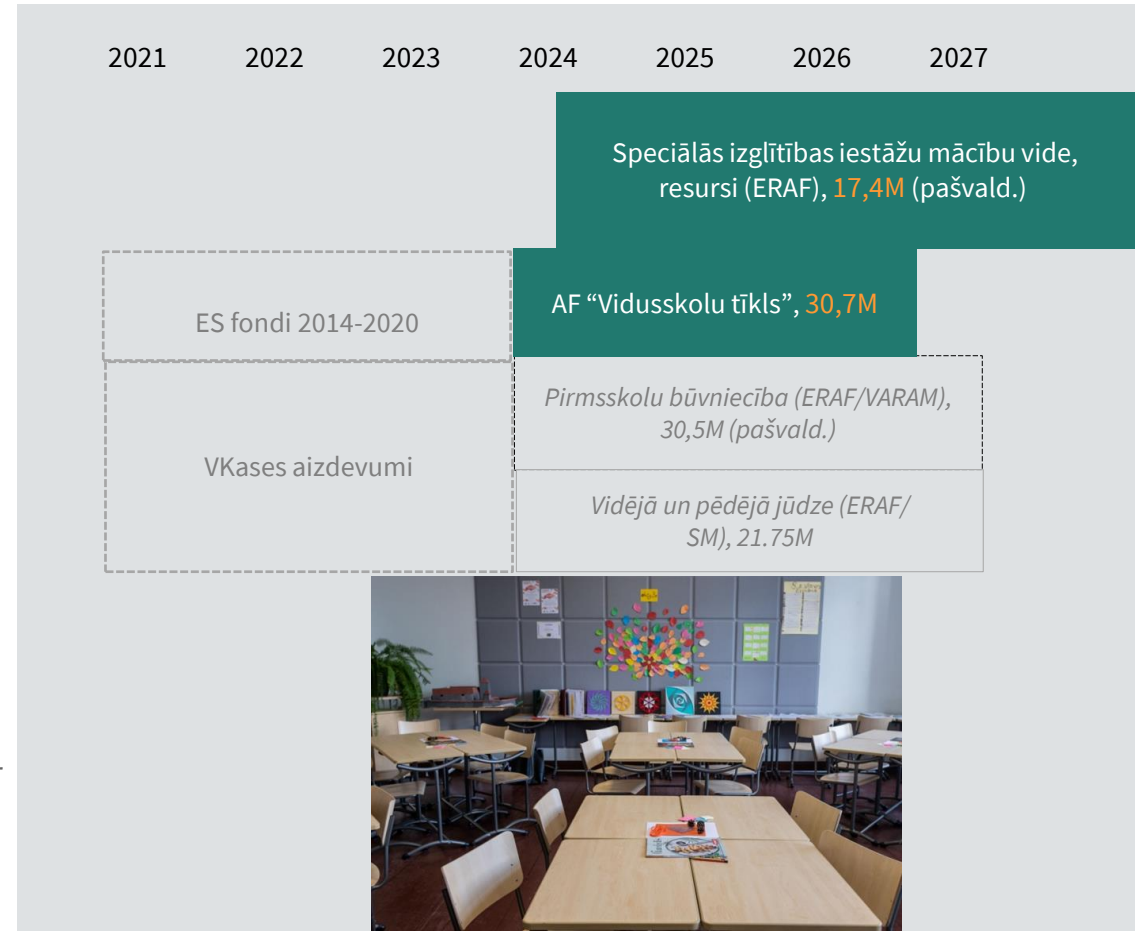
2021 2022 2023 2024 2025 2026 2027

Speciālās izglītības iestāžu mācību vide, resursi (ERAF), 17,4M (pašvald.)

ES fondi 2014-2020

AF “Vidusskolu tīkls”, 30,7M

Pirmsskolu būvniecība (ERAF/VARAM), 30,5M (pašvald.)

VKases aizdevumi

Vidējā un pēdējā jūdze (ERAF/ SM), 21.75M